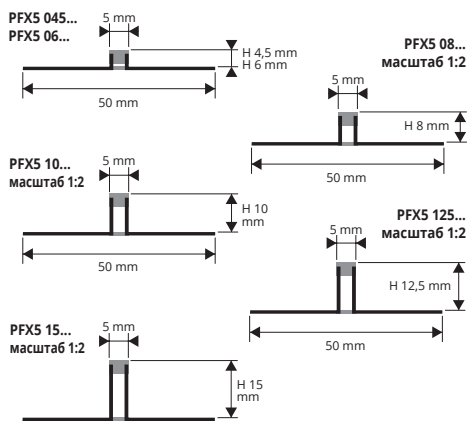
PFX5 045...
PFX5 06...

5 mm

H 4,5 mm
H 6 mm

50 mm

PFX5 08...
масштаб 1:2

5 mm

H 8 mm

50 mm

PFX5 10...
масштаб 1:2

5 mm

H 10 mm

50 mm

PFX5 125...
масштаб 1:2

5 mm

H 12,5 mm

50 mm

PFX5 15...
масштаб 1:2

5 mm

H 15 mm